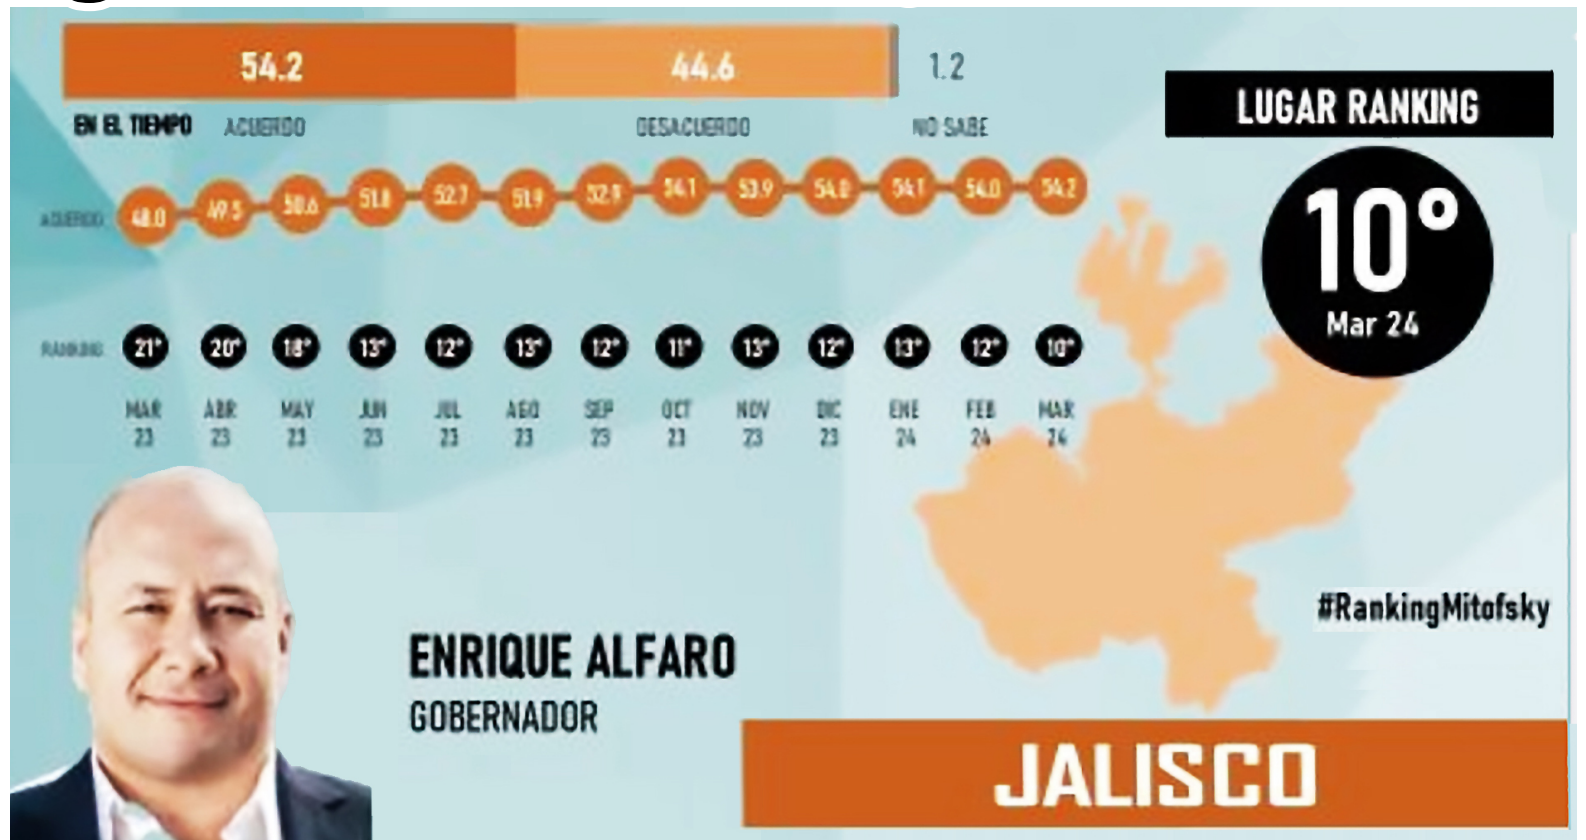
54.2 44.6 1.2

EN EL TIEMPO ACUERDO DESACUERDO NO SABE

LUGAR RANKING

10°
Mar 24

ACUERDO 48.0 49.5 50.6 51.8 52.7 51.9 52.9 54.1 53.9 54.0 54.1 54.0 54.2

RANKING 21° 20° 18° 13° 12° 13° 12° 11° 13° 12° 13° 12° 10°

| MAR 23 | ABR 23 | MAY 23 | JUN 23 | JUL 23 | AGO 23 | SEP 23 | OCT 23 | NOV 23 | DIC 23 | ENE 24 | FEB 24 | MAR 24 |
|---|---|---|---|---|---|---|---|---|---|---|---|---|

#RankingMitofsky

ENRIQUE ALFARO
GOBERNADOR

JALISCO